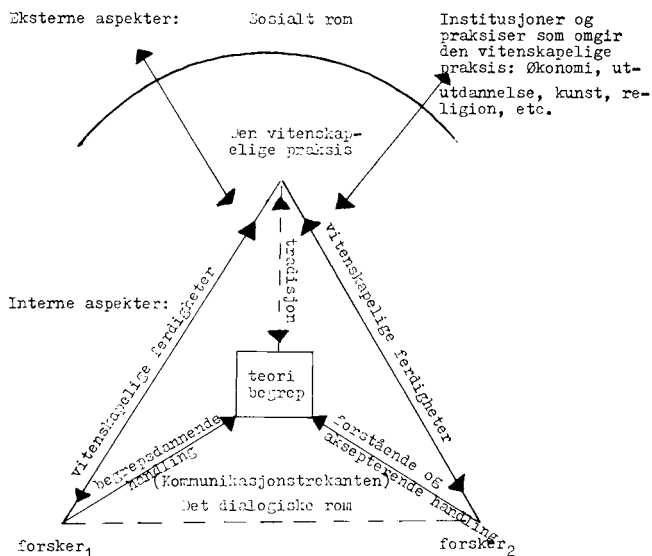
Eksterne aspekter:

Sosialt rom

Institusjoner og praksiser som omgir den vitenskapelige praksis: Økonomi, ututdannelse, kunst, religion, etc.

Den vitenskapelige praksis

tradisjon

Interne aspekter:

vitenskapelige ferdigheter

vitenskapelige ferdigheter

teori begrep

begrepsdannende handling

forstående og aksepterende handling

(Kommunikasjonstrekanten)

Det dialogiske rom

forsker$_1$

forsker$_2$